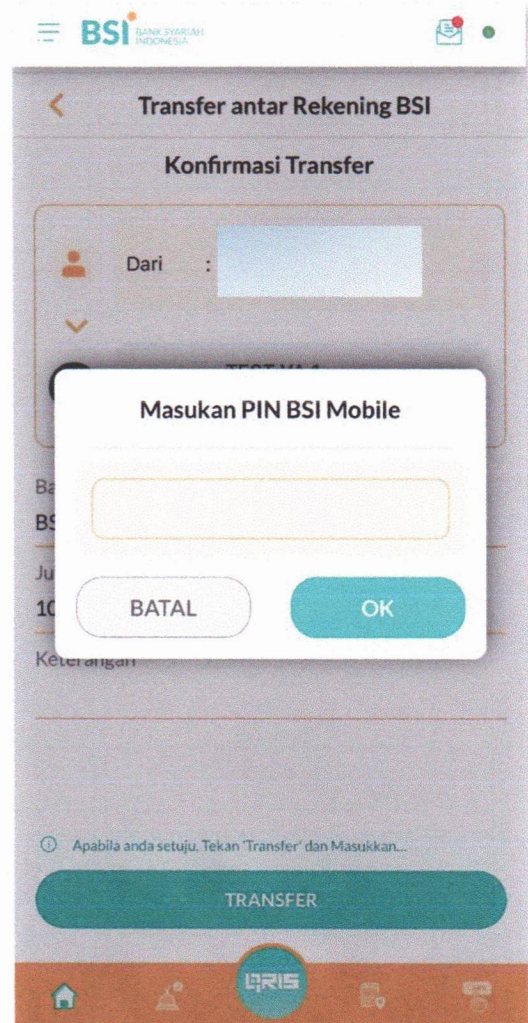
BSI BANK SYARIAH INDONESIA

Transfer antar Rekening BSI

Konfirmasi Transfer

Dari :

TEST VA 1

Masukan PIN BSI Mobile

BATAL

OK

Ba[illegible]

BS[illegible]

Ju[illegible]

10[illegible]

Keterangan

Apabila anda setuju, Tekan 'Transfer' dan Masukkan...

TRANSFER

QRIS